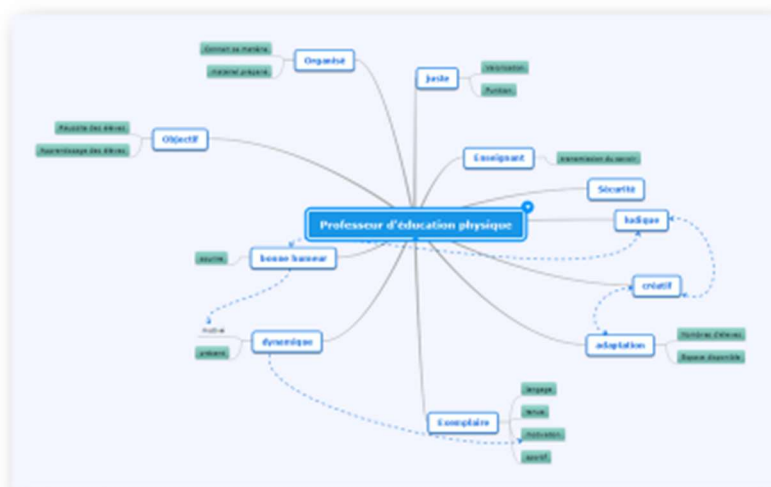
Professeur d'éducation physique

Organisé
Connait sa matière
matériel préparé

Juste
Vérification
Punition

Objectif
Réussite des élèves
Apprentissage des élèves

Enseignant
transmission du savoir

Sécurité

ludique

bonne humeur
souriant

créatif

motive

dynamique
présent

adaptation
Nombres d'élèves
Espace disponible

Exemplaire
langage
tenue
motivation
sportif